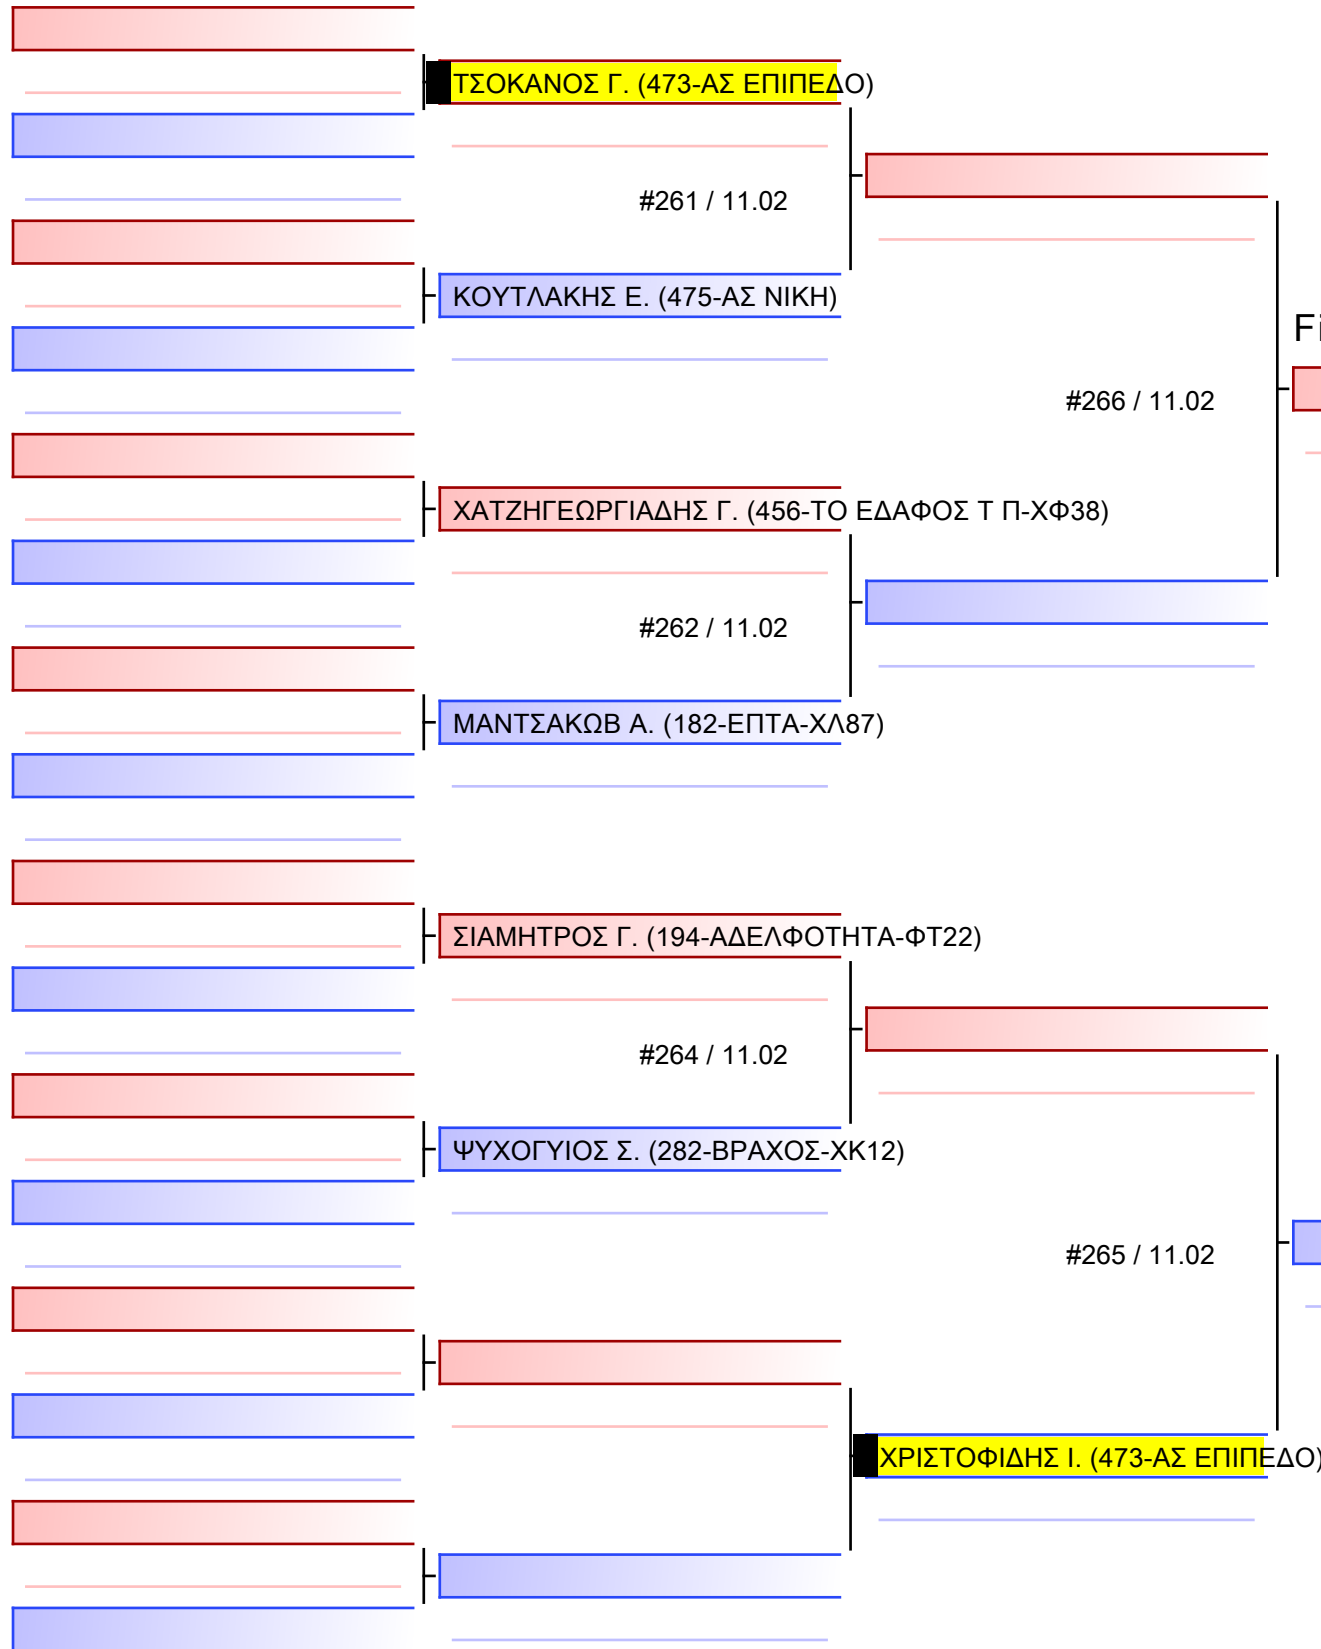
ΤΣΟΚΑΝΟΣ Γ. (473-ΑΣ ΕΠΙΠΕΔΟ)

#261 / 11.02

ΚΟΥΤΛΑΚΗΣ Ε. (475-ΑΣ ΝΙΚΗ)

Fi

#266 / 11.02

ΧΑΤΖΗΓΕΩΡΓΙΑΔΗΣ Γ. (456-ΤΟ ΕΔΑΦΟΣ Τ Π-ΧΦ38)

#262 / 11.02

ΜΑΝΤΣΑΚΩΒ Α. (182-ΕΠΤΑ-ΧΛ87)

ΣΙΑΜΗΤΡΟΣ Γ. (194-ΑΔΕΛΦΟΤΗΤΑ-ΦΤ22)

#264 / 11.02

ΨΥΧΟΓΥΙΟΣ Σ. (282-ΒΡΑΧΟΣ-ΧΚ12)

#265 / 11.02

ΧΡΙΣΤΟΦΙΔΗΣ Ι. (473-ΑΣ ΕΠΙΠΕΔΟ)